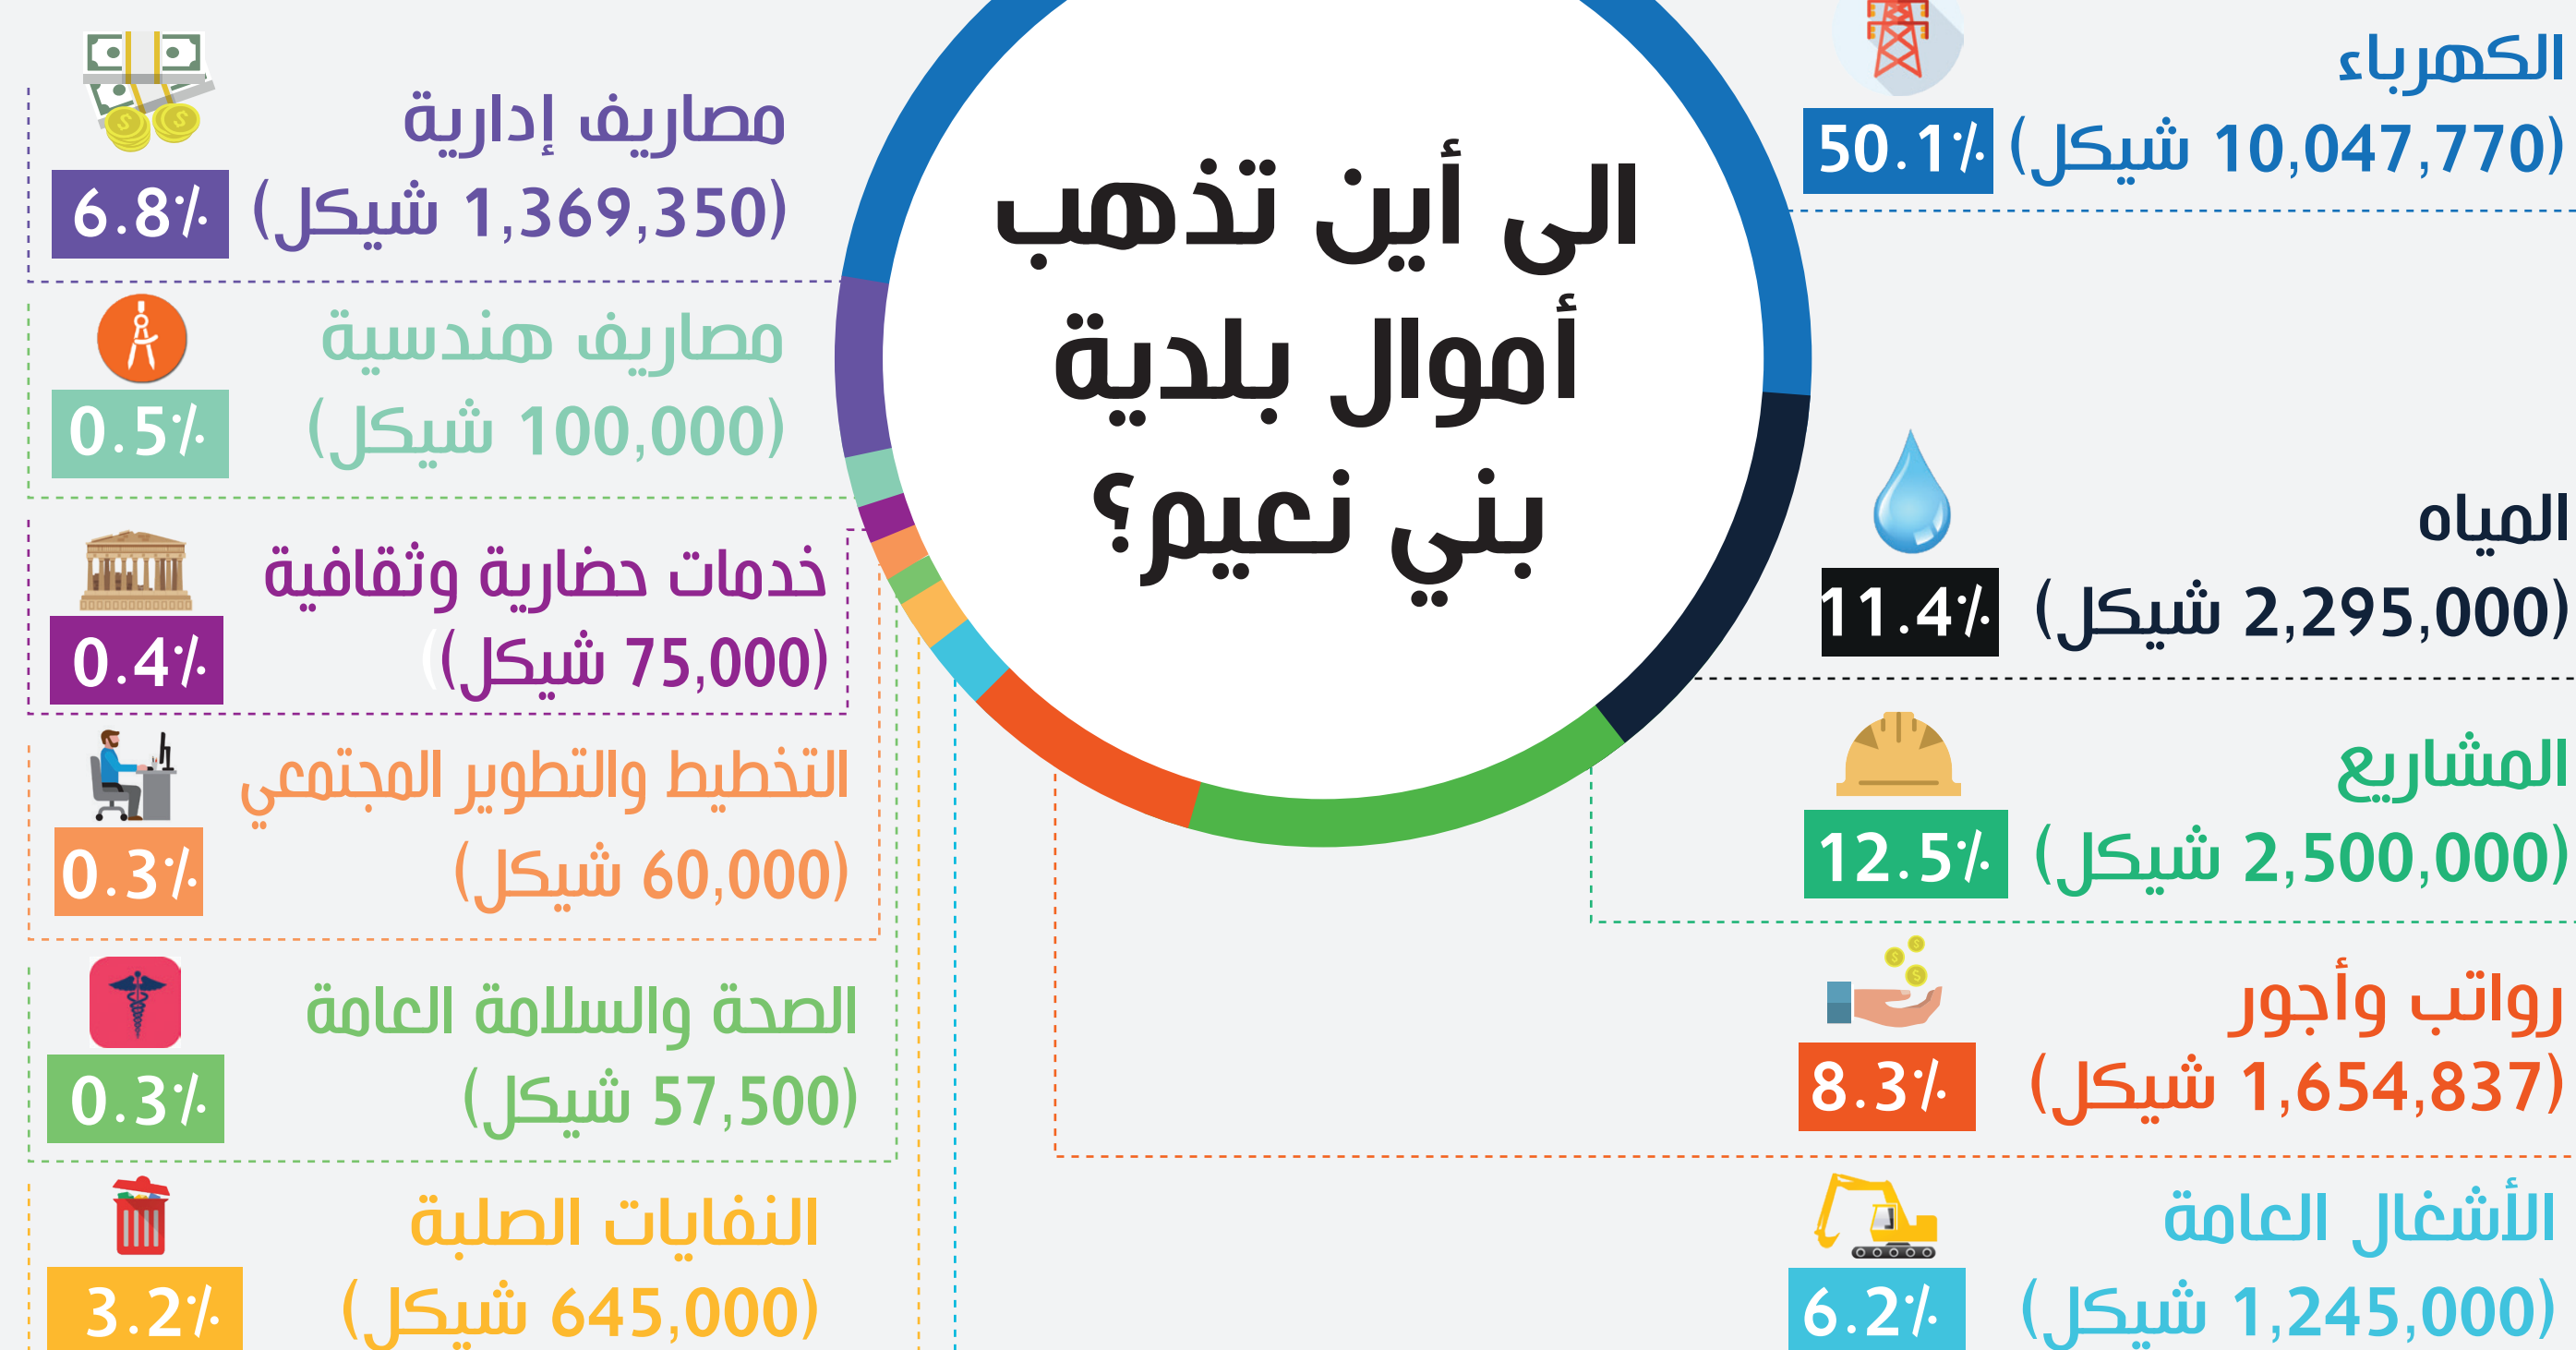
الى أين تذهب أموال بلدية بني نعيم؟

الكهرباء
(10,047,770 شيكل) 50.1٪

المياه
(2,295,000 شيكل) 11.4٪

المشاريع
(2,500,000 شيكل) 12.5٪

رواتب وأجور
(1,654,837 شيكل) 8.3٪

الأشغال العامة
(1,245,000 شيكل) 6.2٪

مصاريف إدارية
(1,369,350 شيكل) 6.8٪

مصاريف هندسية
(100,000 شيكل) 0.5٪

خدمات حضارية وثقافية
(75,000 شيكل) 0.4٪

التخطيط والتطوير المجتمعي
(60,000 شيكل) 0.3٪

الصحة والسلامة العامة
(57,500 شيكل) 0.3٪

النفايات الصلبة
(645,000 شيكل) 3.2٪